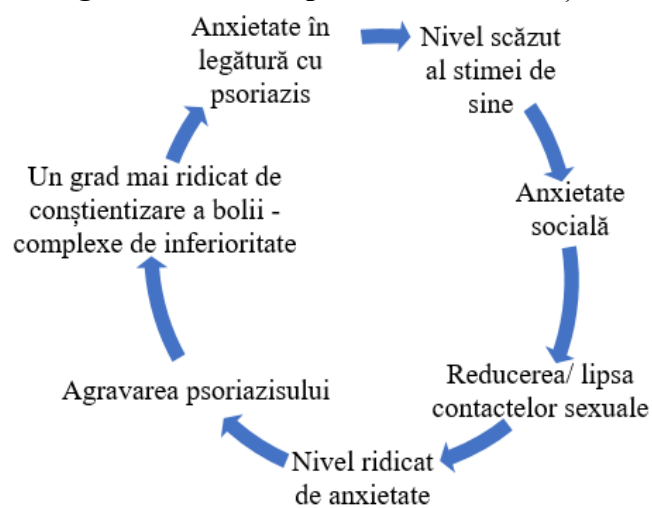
Anxietate în legătură cu psoriazis

Nivel scăzut al stimei de sine

Anxietate socială

Reducerea/ lipsa contactelor sexuale

Nivel ridicat de anxietate

Agravarea psoriazisului

Un grad mai ridicat de conștientizare a bolii - complexe de inferioritate